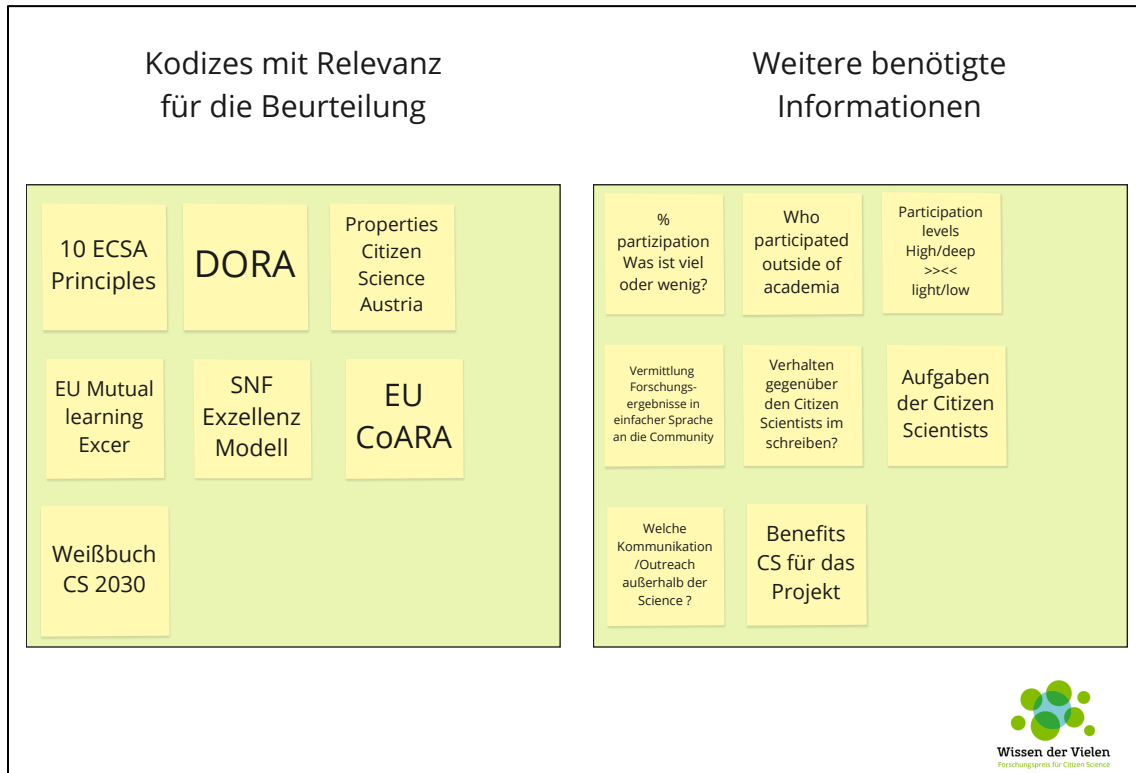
Kodizes mit Relevanz für die Beurteilung

10 ECSA Principles

DORA

Properties Citizen Science Austria

EU Mutual learning Excer

SNF Exzellenz Modell

EU CoARA

Weißbuch CS 2030

Weitere benötigte Informationen

% partizipation Was ist viel oder wenig?

Who participated outside of academia

Participation levels High/deep >><< light/low

Vermittlung Forschungsergebnisse in einfacher Sprache an die Community

Verhalten gegenüber den Citizen Scientists im schreiben?

Aufgaben der Citizen Scientists

Welche Kommunikation /Outreach außerhalb der Science ?

Benefits CS für das Projekt

Wissen der Vielen
Forschungspreis für Citizen Science